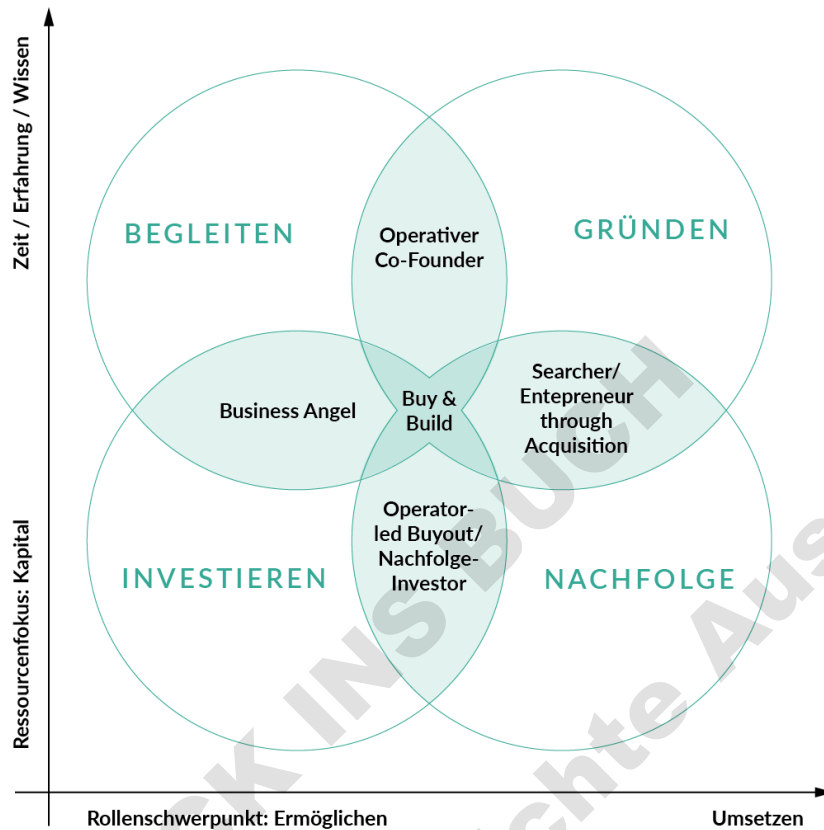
Zeit / Erfahrung / Wissen

BEGLEITEN

Operativer Co-Founder

GRÜNDEN

Business Angel

Buy & Build

Searcher/ Entepreneur through Acquisition

Operator-led Buyout/ Nachfolge-Investor

INVESTIEREN

NACHFOLGE

Ressourcenfokus: Kapital

Rollenschwerpunkt: Ermöglichen

Umsetzen

CK INS BUCH

chte Aus